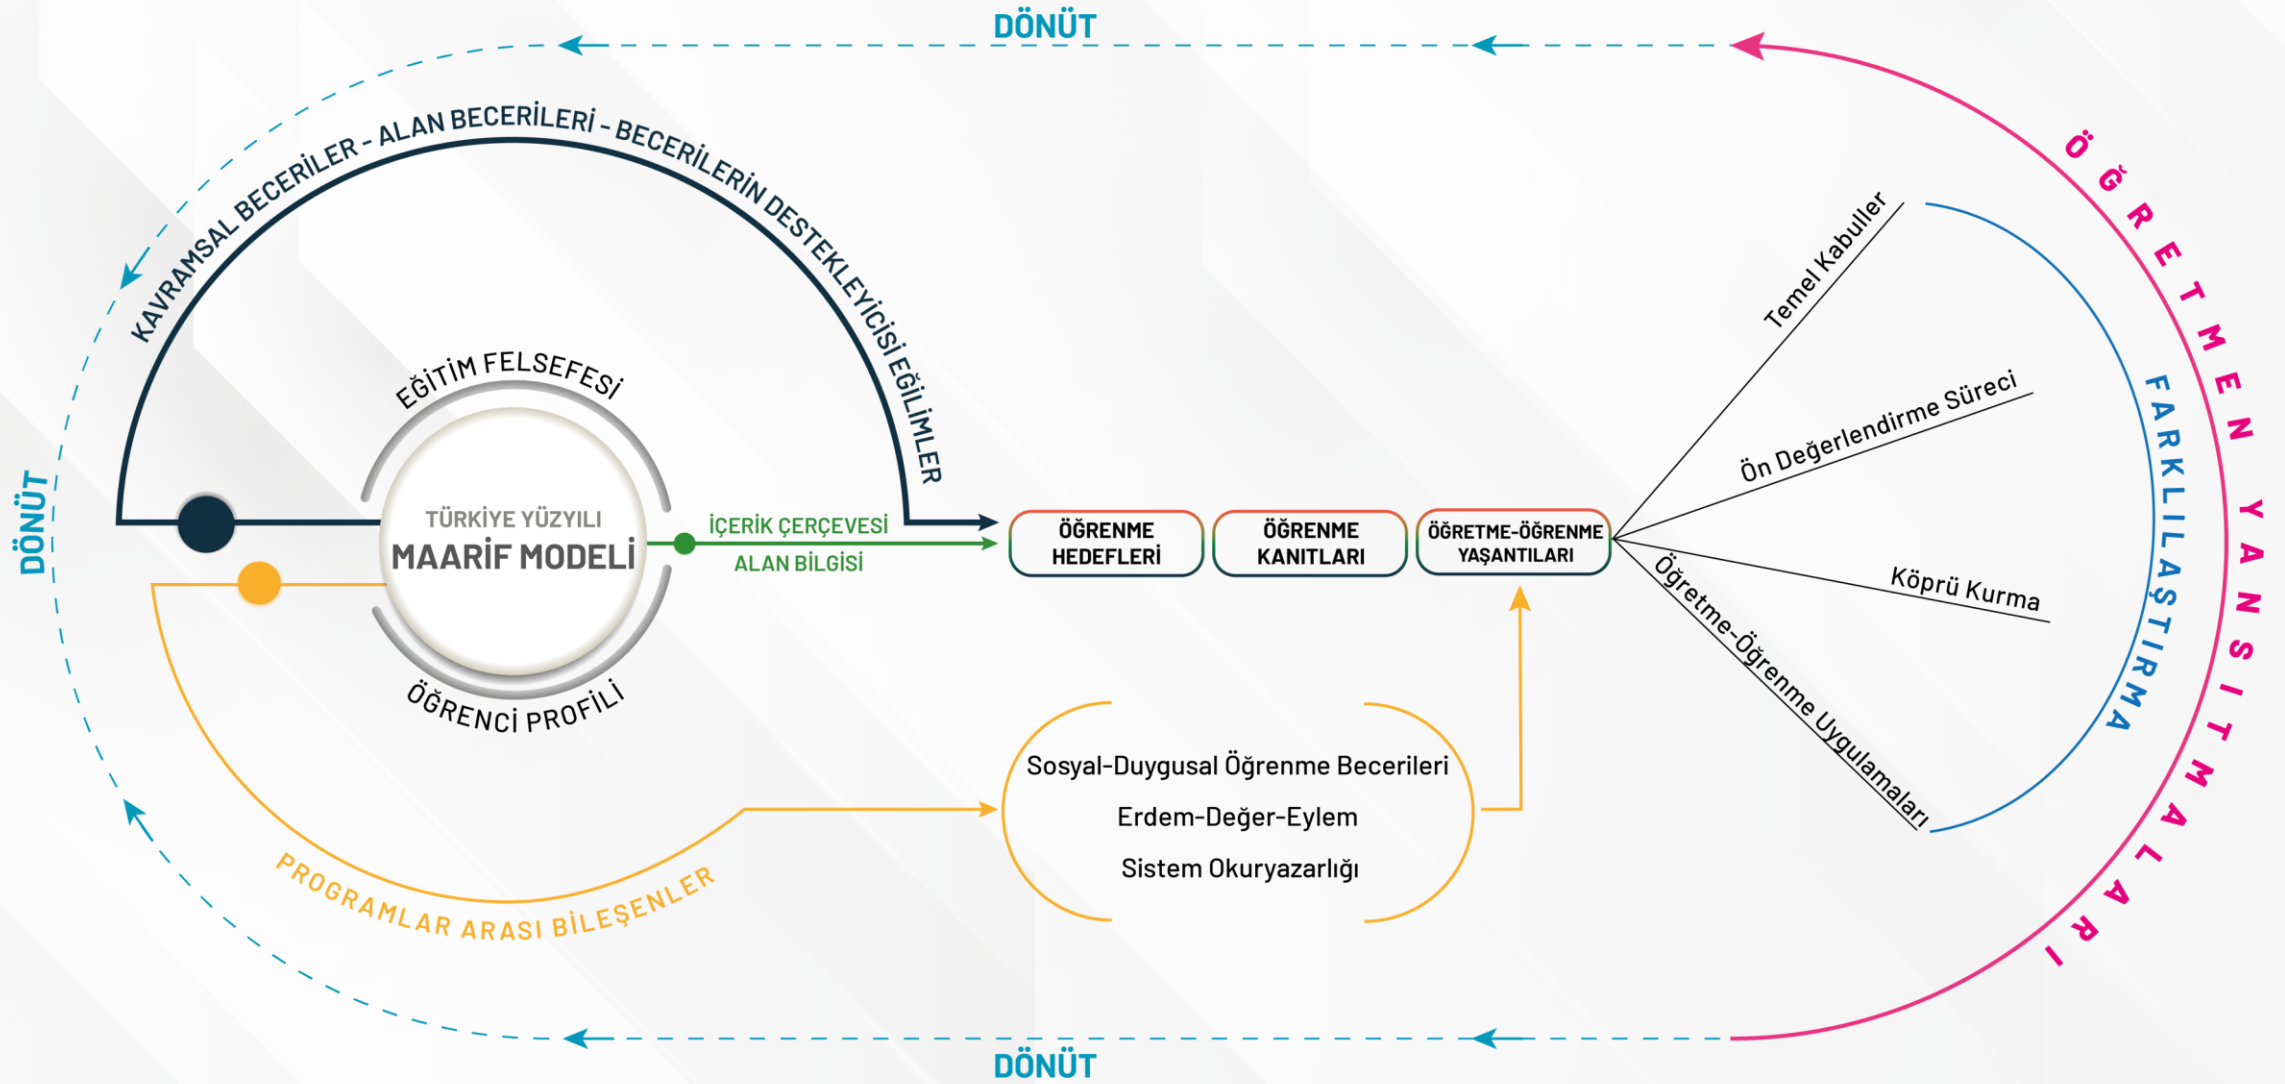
DÖNÜT

KAVRAMSAL BECERİLER - ALAN BECERİLERİ - BECERİLERİN DESTEKLEYİCİSİ EĞİLİMLER

EĞİTİM FELSEFESİ

TÜRKİYE YÜZYILI
MAARİF MODELİ

ÖĞRENCİ PROFİLİ

DÖNÜT

İÇERİK ÇERÇEVESİ
ALAN BİLGİSİ

ÖĞRENME HEDEFLERİ

ÖĞRENME KANITLARI

ÖĞRETME-ÖĞRENME YAŞANTILARI

Temel Kabuller

Ön Değerlendirme Süreci

Köprü Kurma

Öğretme-Öğrenme Uygulamaları

FARKLILAŞTIRMA

ÖĞRETMEN YANSITMALARI

Sosyal-Duygusal Öğrenme Becerileri
Erdem-Değer-Eylem
Sistem Okuryazarlığı

PROGRAMLAR ARASI BİLEŞENLER

DÖNÜT